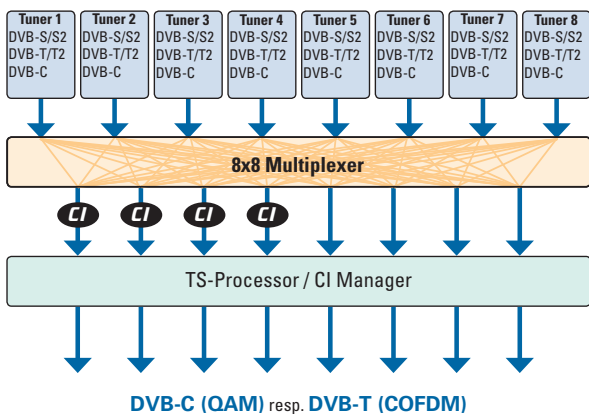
Tuner 1
DVB-S/S2
DVB-T/T2
DVB-C

Tuner 2
DVB-S/S2
DVB-T/T2
DVB-C

Tuner 3
DVB-S/S2
DVB-T/T2
DVB-C

Tuner 4
DVB-S/S2
DVB-T/T2
DVB-C

Tuner 5
DVB-S/S2
DVB-T/T2
DVB-C

Tuner 6
DVB-S/S2
DVB-T/T2
DVB-C

Tuner 7
DVB-S/S2
DVB-T/T2
DVB-C

Tuner 8
DVB-S/S2
DVB-T/T2
DVB-C

8x8 Multiplexer

CI CI CI CI

TS-Processor / CI Manager

DVB-C (QAM) resp. DVB-T (COFDM)